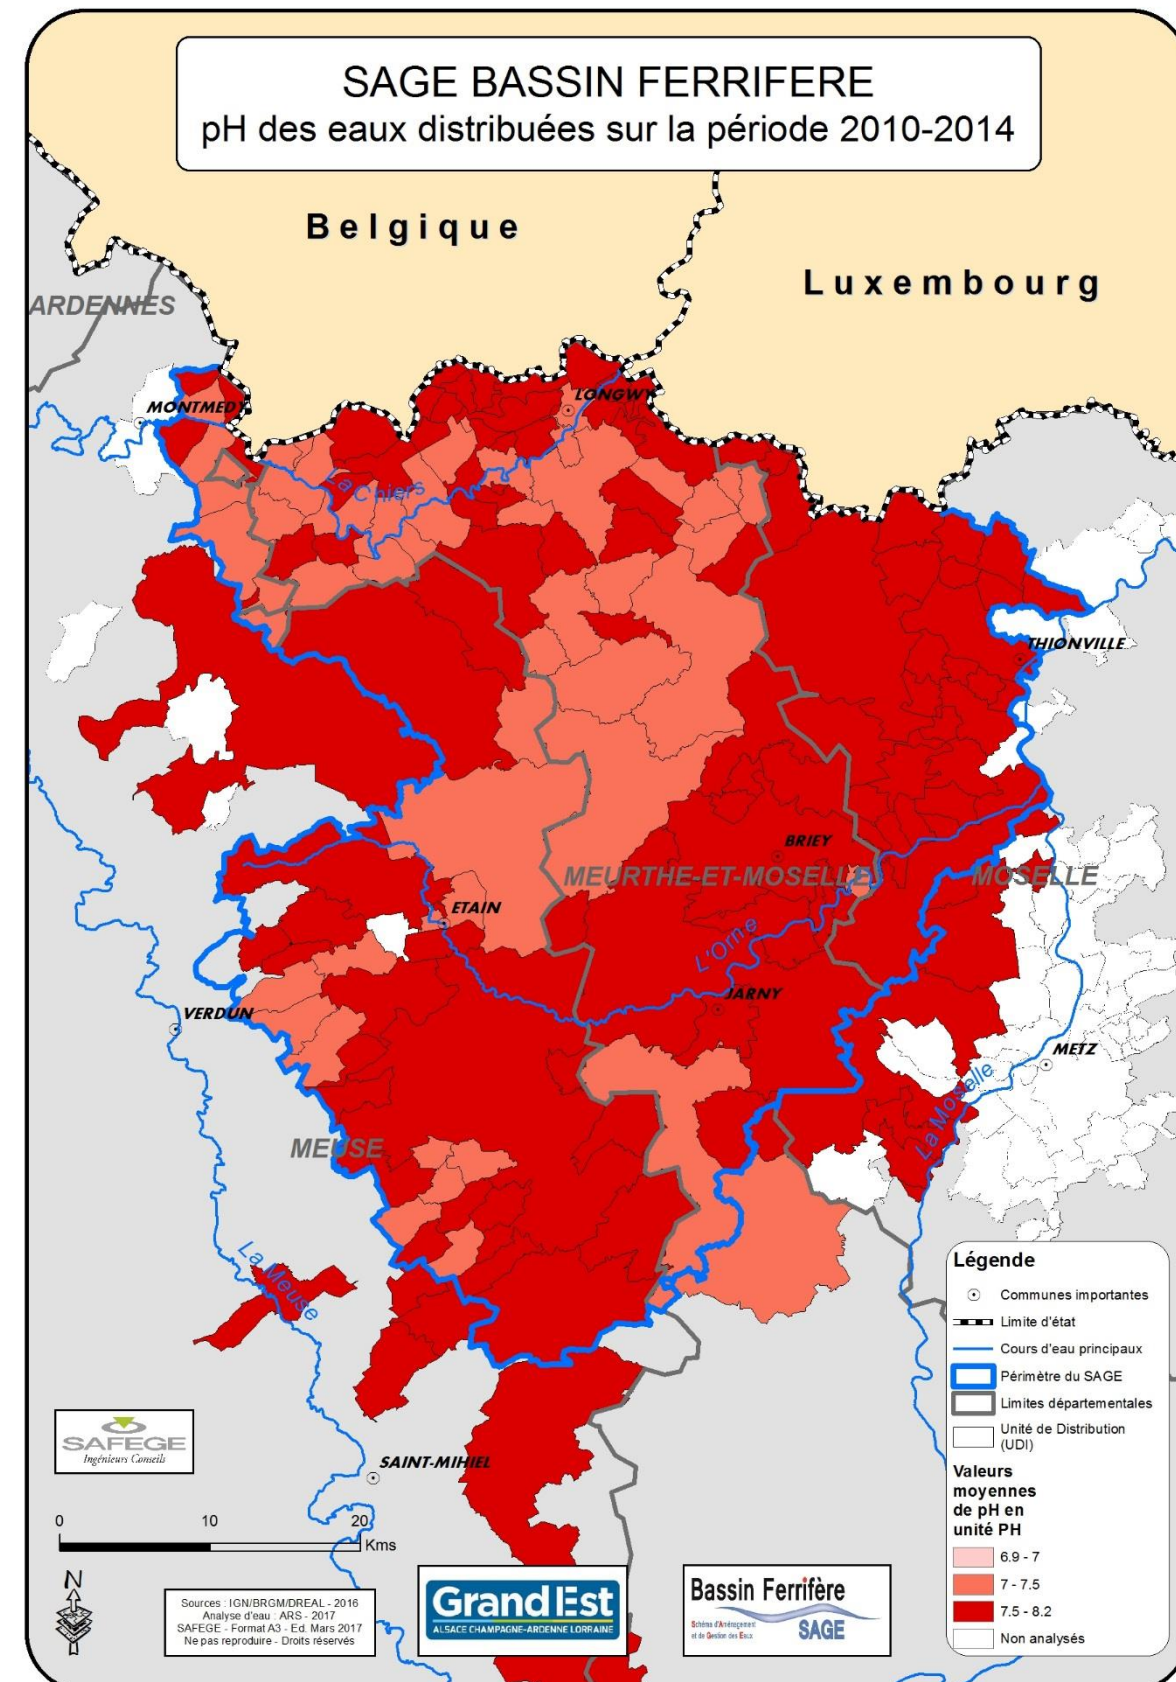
SAGE BASSIN FERRIFERE
pH des eaux distribuées sur la période 2010-2014

Belgique

Luxembourg

ARDENNES

MONTMEDY

LONGWY

La Chiers

THIONVILLE

BRIEY

MEURTHE-ET-MOSELLE

MOSELLE

ETAIN

L'Orne

JARNY

VERDUN

METZ

La Moselle

MEUSE

La Meuse

SAINT-MIHIEL

SAFEGE
Ingénieurs Conseils

0 10 20 Kms

N

Sources : IGN/BRGM/DREAL - 2016
Analyse d'eau : ARS - 2017
SAFEGE - Format A3 - Ed. Mars 2017
Ne pas reproduire - Droits réservés

Grand Est
ALSACE CHAMPAGNE-ARDENNE LORRAINE

Bassin Ferrifère
Schéma d'Aménagement et de Gestion des Eaux
SAGE

Légende
Communes importantes
Limite d'état
Cours d'eau principaux
Périmètre du SAGE
Limites départementales
Unité de Distribution (UDI)

Valeurs moyennes de pH en unité PH
6.9 - 7
7 - 7.5
7.5 - 8.2
Non analysés